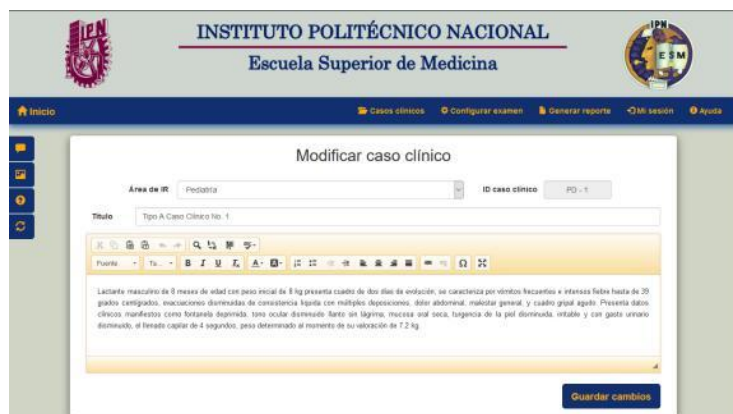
IPN

INSTITUTO POLITÉCNICO NACIONAL

Escuela Superior de Medicina

IPN ESM

Inicio

Casos clínicos Configurar examen Generar reporte Mi sesión Ayuda

Modificar caso clínico

Área de IR Pediatría

ID caso clínico PD - 1

Título Tipo A Caso Clínico No. 1

Fuente Ta... B I U $I_x$ A· ▣· Ω

Lactante masculino de 8 meses de edad con peso inicial de 8 kg presenta cuadro de dos días de evolución, se caracteriza por vómitos frecuentes e intensos fiebre hasta de 39 grados centígrados, evacuaciones disminuidas de consistencia líquida con múltiples deposiciones, dolor abdominal, malestar general, y cuadro gripal agudo. Presenta datos clínicos manifiestos como fontanela deprimida, tono ocular disminuido llanto sin lágrimas, mucosa oral seca, turgencia de la piel disminuida, irritable y con gasto urinario disminuido, el llenado capilar de 4 segundos, peso determinado al momento de su valoración de 7.2 kg.

Guardar cambios